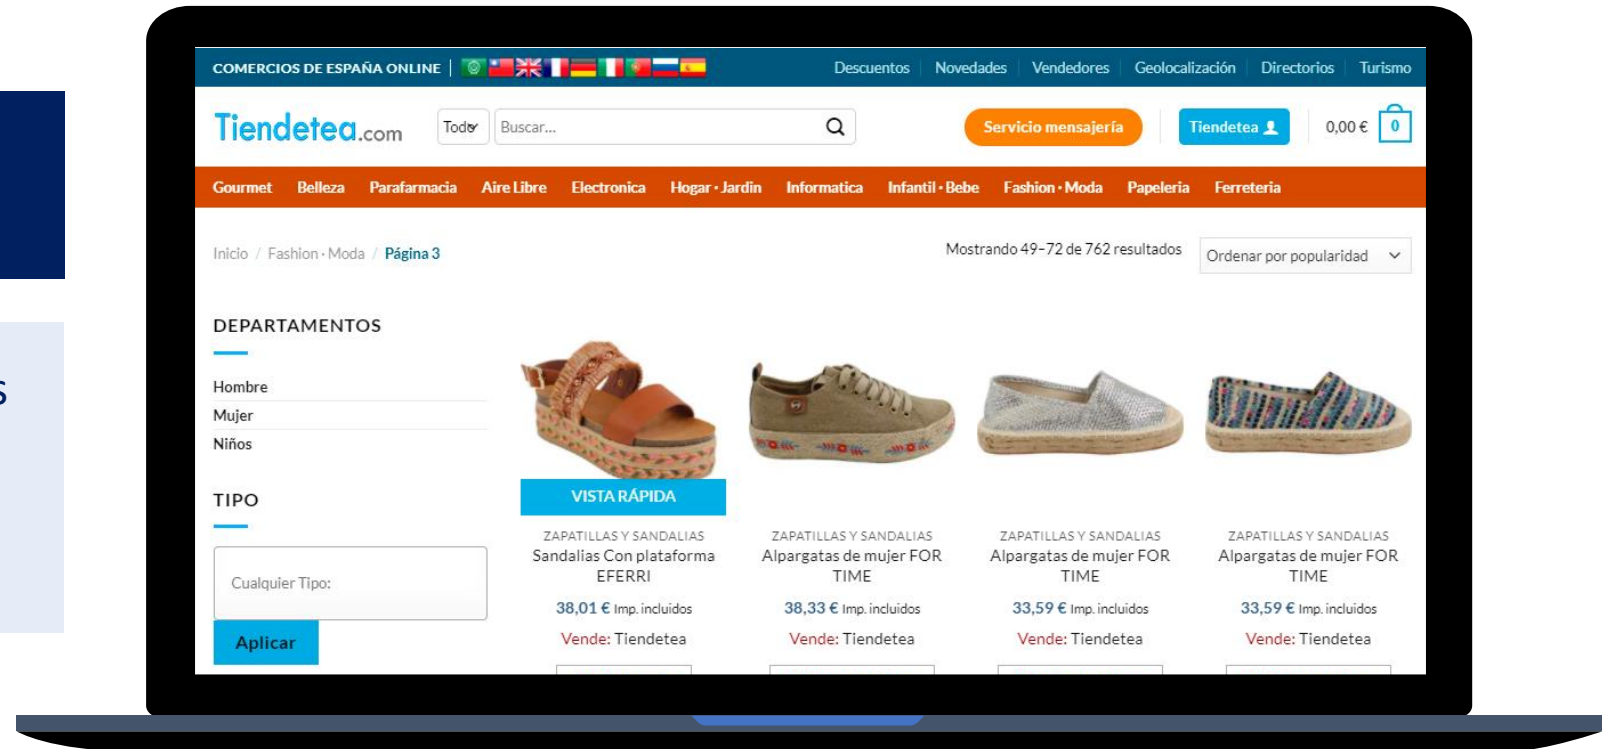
COMERCIOS DE ESPAÑA ONLINE | Descuentos Novedades Vendedores Geolocalización Directorios Turismo

Tiendetea.com Todo Buscar... Servicio mensajería Tiendetea 0,00 € 0

Gourmet Belleza Parafarmacia Aire Libre Electronica Hogar · Jardin Informatica Infantil · Bebe Fashion · Moda Papeleria Ferreteria

Inicio / Fashion · Moda / Página 3

Mostrando 49–72 de 762 resultados

Ordenar por popularidad

DEPARTAMENTOS

Hombre
Mujer
Niños

TIPO

Cualquier Tipo:

Aplicar

VISTA RÁPIDA

ZAPATILLAS Y SANDALIAS
Sandalias Con plataforma EFERRI
38,01 € Imp. incluidos
Vende: Tiendetea

ZAPATILLAS Y SANDALIAS
Alpargatas de mujer FOR TIME
38,33 € Imp. incluidos
Vende: Tiendetea

ZAPATILLAS Y SANDALIAS
Alpargatas de mujer FOR TIME
33,59 € Imp. incluidos
Vende: Tiendetea

ZAPATILLAS Y SANDALIAS
Alpargatas de mujer FOR TIME
33,59 € Imp. incluidos
Vende: Tiendetea